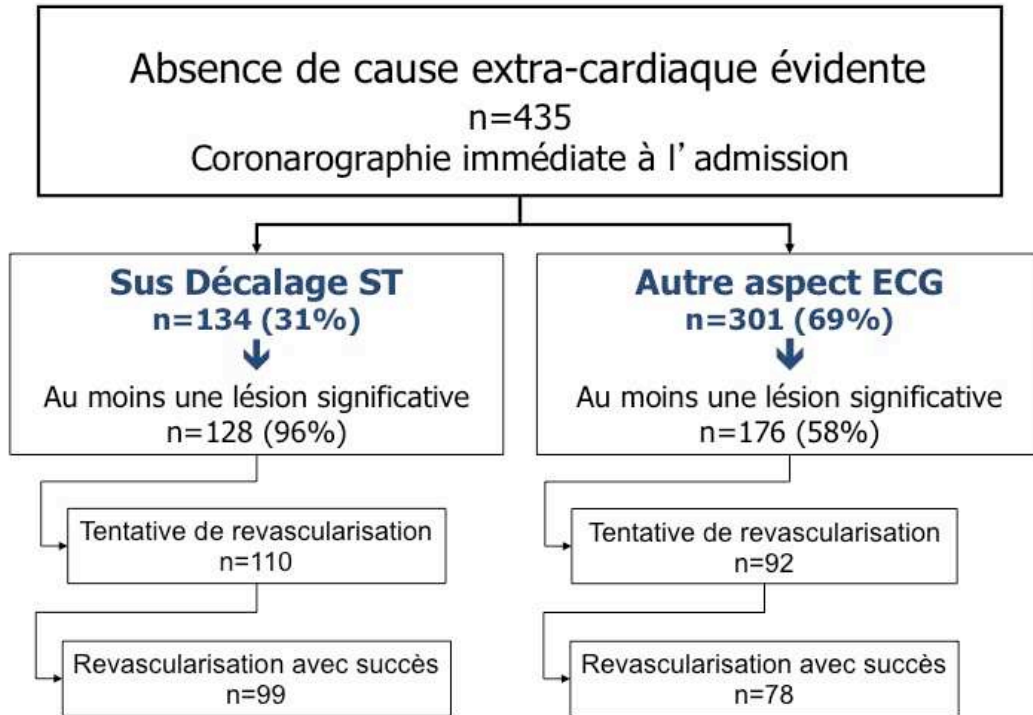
Absence de cause extra-cardiaque évidente
n=435
Coronarographie immédiate à l' admission

Sus Décalage ST
n=134 (31%)
Au moins une lésion significative
n=128 (96%)

Tentative de revascularisation
n=110

Revascularisation avec succès
n=99

Autre aspect ECG
n=301 (69%)
Au moins une lésion significative
n=176 (58%)

Tentative de revascularisation
n=92

Revascularisation avec succès
n=78